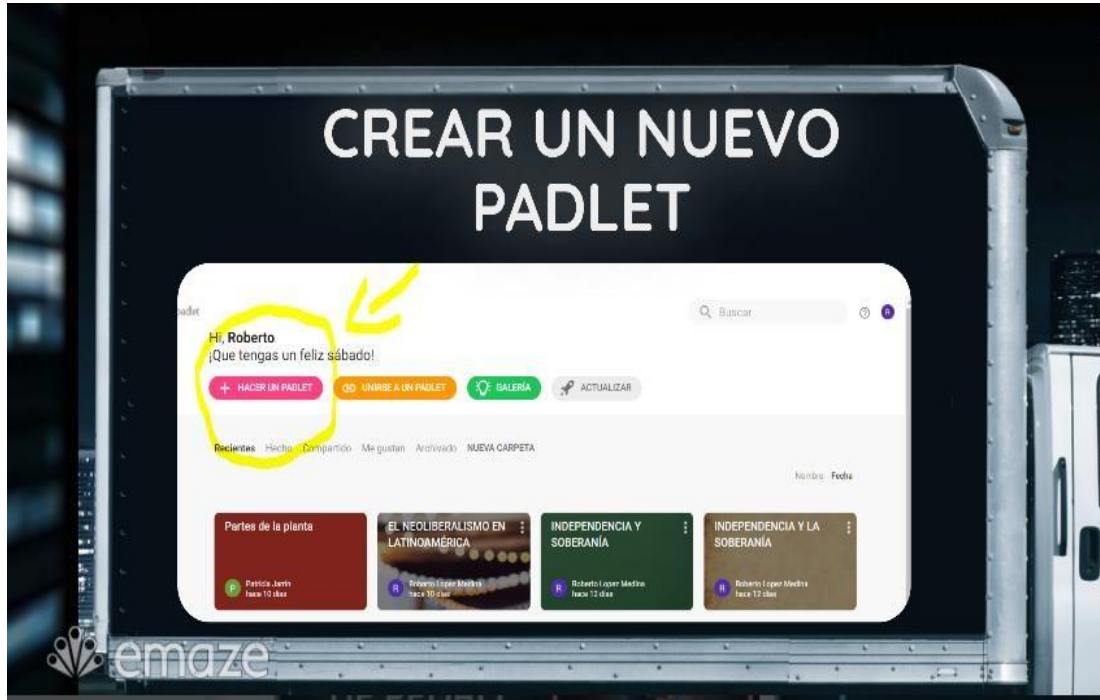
CREAR UN NUEVO PADLET

padlet

Q Buscar

Hi, Roberto
¡Que tengas un feliz sábado!

+ HACER UN PADLET
UNIRSE A UN PADLET
GALERÍA
ACTUALIZAR

Recientes Hecho Compartido Me gustan Archivado NUEVA CARPETA

Nombre Fecha

Partes de la planta
P Patricia Jarrín hace 10 días

EL NEOLIBERALISMO EN LATINOAMÉRICA
R Roberto Lopez Medina hace 10 días

INDEPENDENCIA Y SOBERANÍA
R Roberto Lopez Medina hace 12 días

INDEPENDENCIA Y LA SOBERANÍA
R Roberto Lopez Medina hace 12 días

emaze